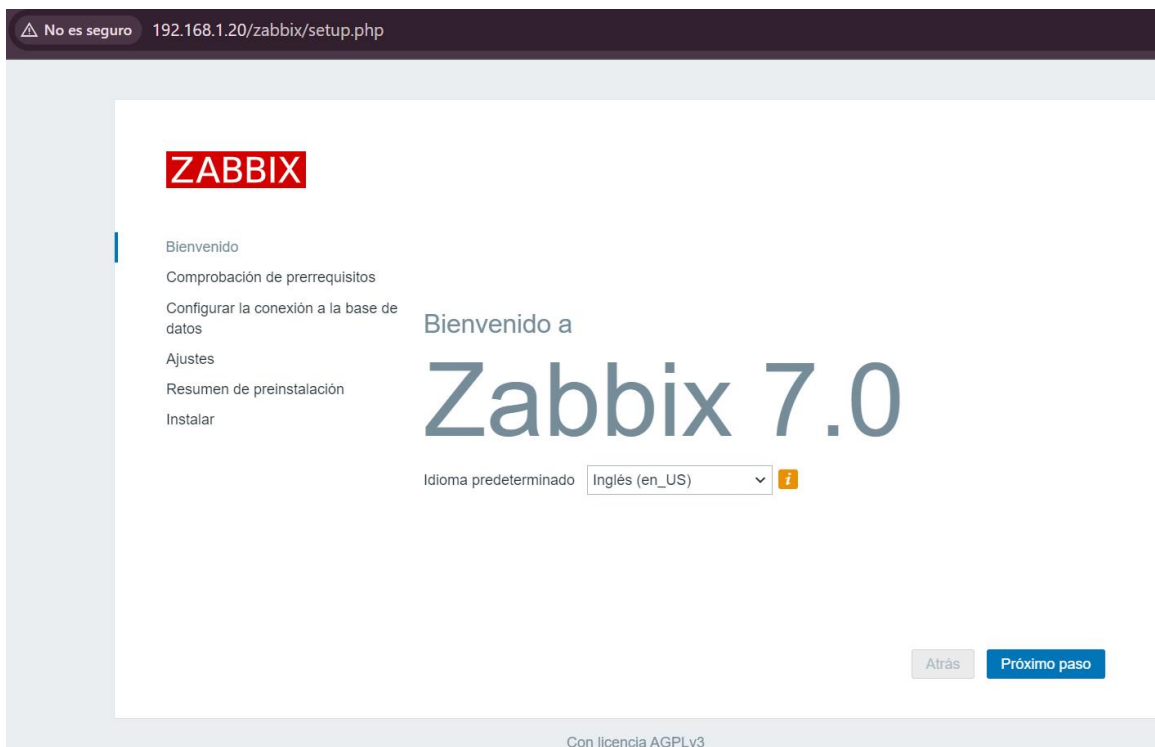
⚠ No es seguro 192.168.1.20/zabbix/setup.php

ZABBIX

Bienvenido
Comprobación de prerrequisitos
Configurar la conexión a la base de datos
Ajustes
Resumen de preinstalación
Instalar

Bienvenido a
Zabbix 7.0

Idioma predeterminado Inglés (en_US) i

Atrás Próximo paso

Con licencia AGPLv3